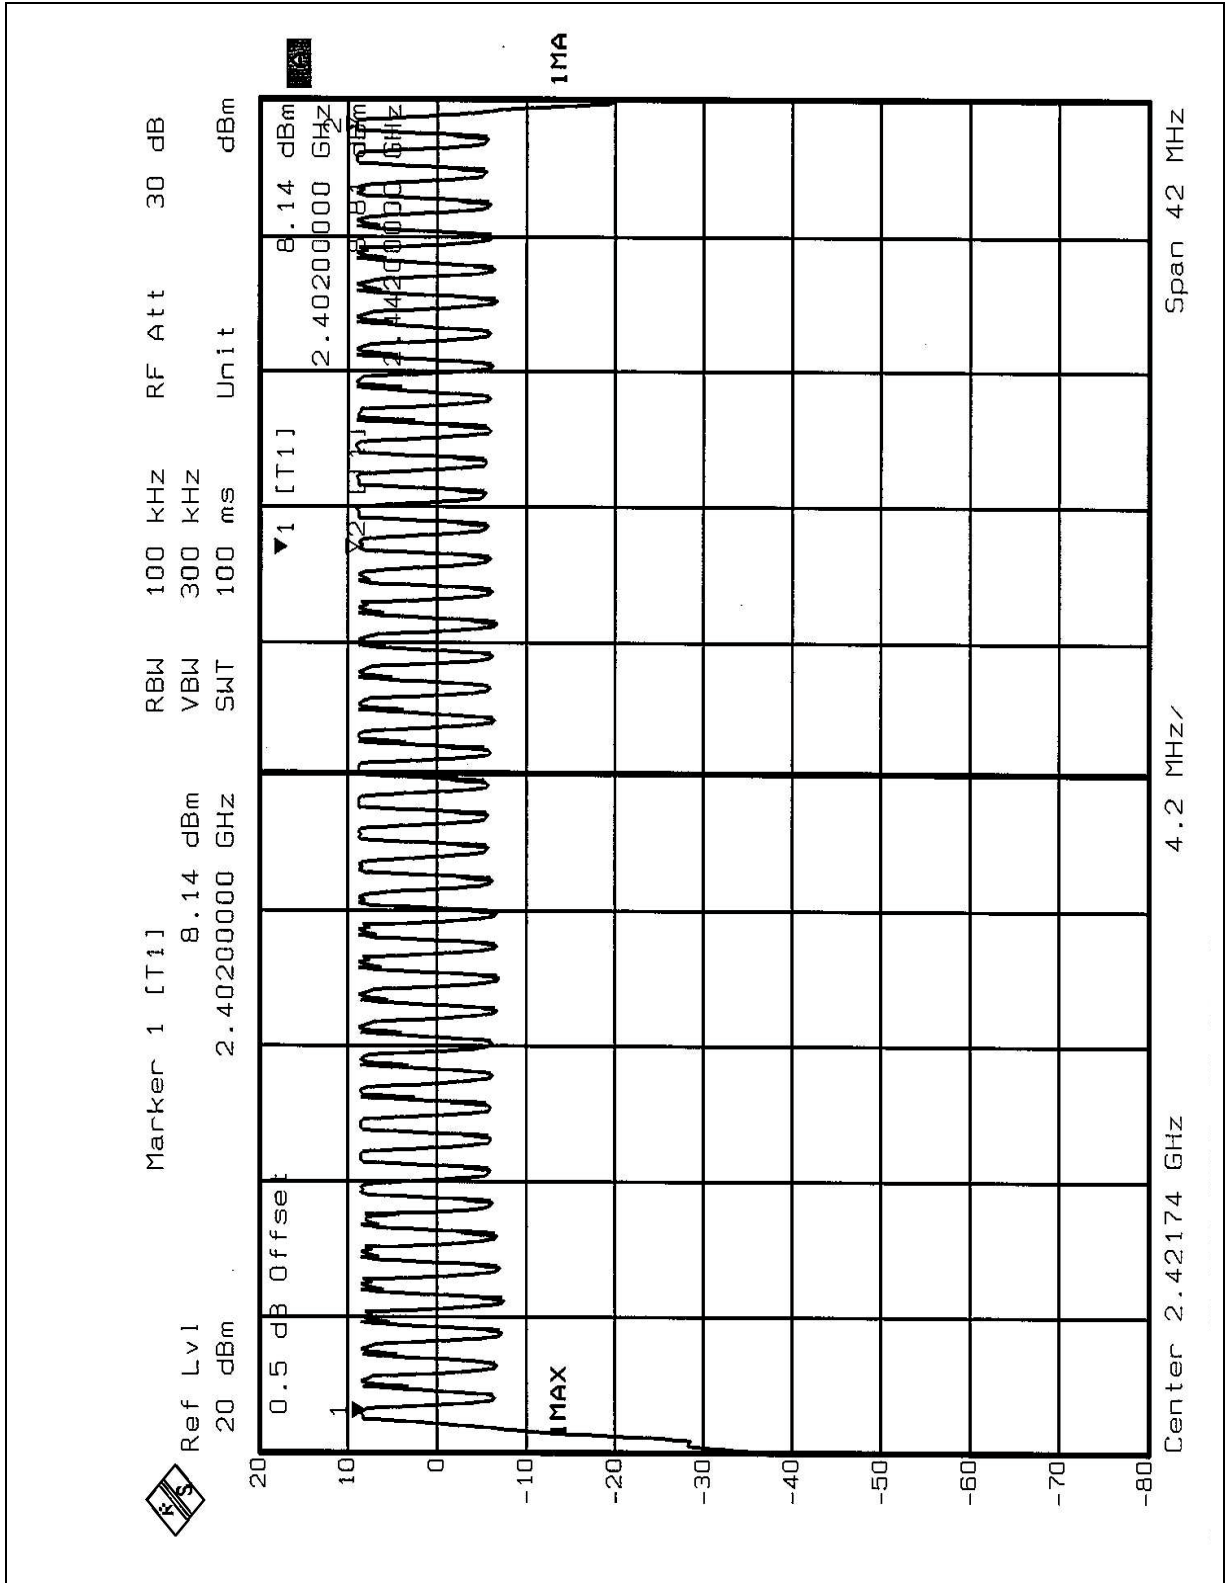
Ref Lvl
20 dBm

Marker 1 [T1]
8.14 dBm
2.40200000 GHz

RBW 100 kHz
VBW 300 kHz
SWT 100 ms

RF Att 30 dB

Unit dBm

0.5 dB Offset

▼1 [T1] 8.14 dBm
2.40200000 GHz

▽2 [T1] 8.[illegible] dBm
2.44200000 GHz

1MA

1MAX

20
10
0
-10
-20
-30
-40
-50
-60
-70
-80

Center 2.42174 GHz
4.2 MHz/
Span 42 MHz